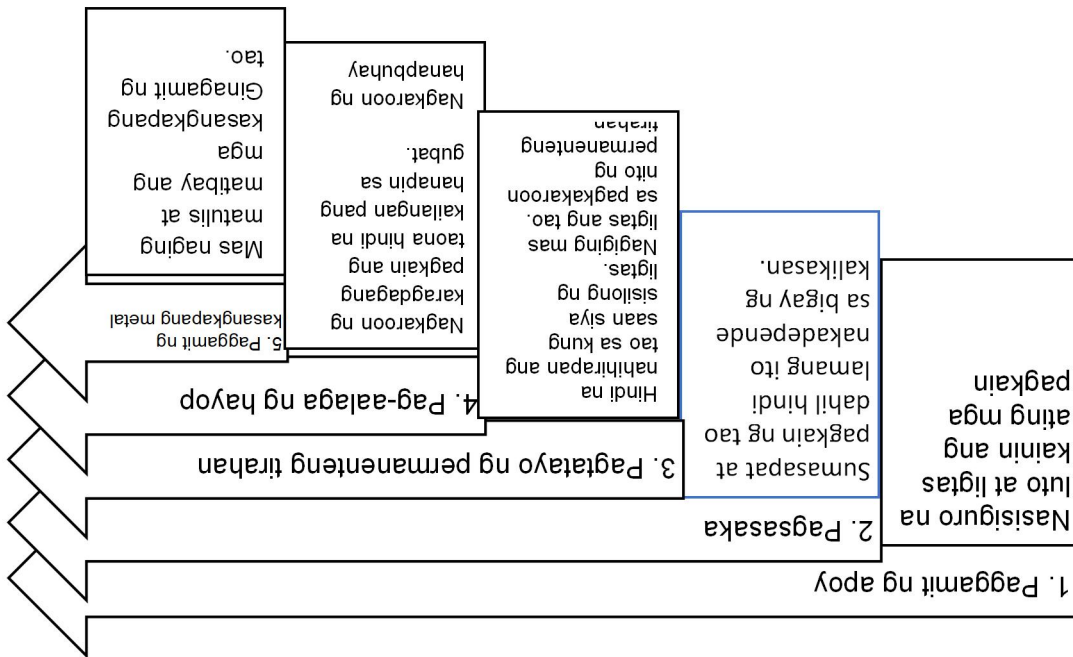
1. Paggamit ng apoy

Nasisiguro na luto at ligtas kainin ang ating mga pagkain

2. Pagsasaka

Sumasapat at pagkain ng tao dahil hindi lamang ito nakadepende sa bigay ng kalikasan.

3. Pagtatayo ng permanenteng tirahan

Hindi na nahihirapan ang tao sa kung saan siya sisilong ng ligtas. Naging mas ligtas ang tao. Nagkakaroon sa pagkakaroon nito ng permanenteng tirahan

4. Pag-aalaga ng hayop

Nagkaroon ng karagdagang pagkain ang taong hindi na kailangan pang hanapin sa gubat. Nagkaroon ng hanapbuhay

5. Paggamit ng kasangkapang metal

Mas naging matulis at matibay ang mga kasangkapang Ginagamit ng tao.